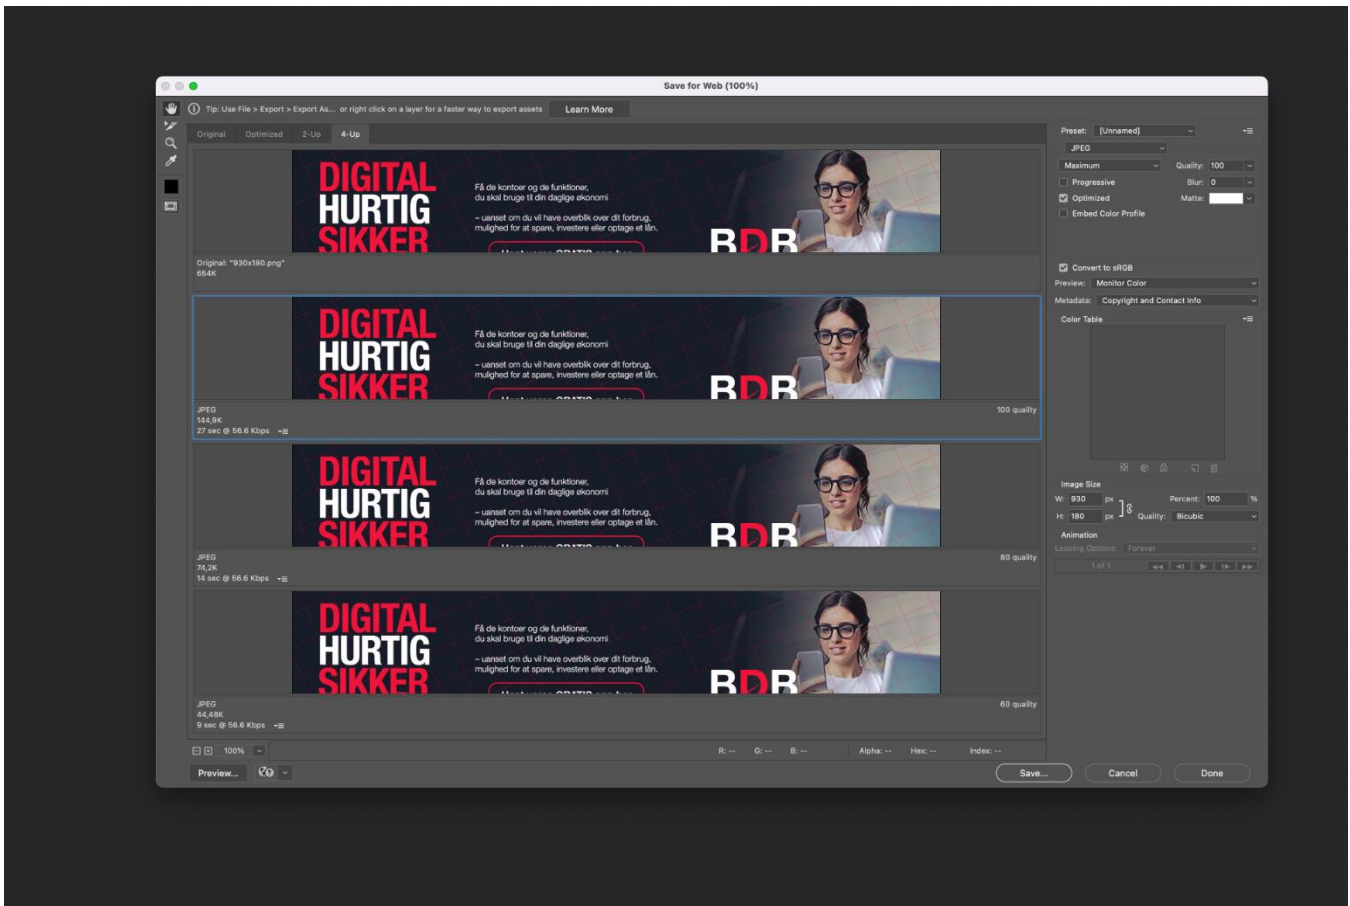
Save for Web (100%)

Tip: Use File > Export > Export As... or right click on a layer for a faster way to export assets

Learn More

Original Optimized 2-Up 4-Up

DIGITAL
HURTIG
SIKKER

Få de kontoer og de funktioner, du skal bruge til din daglige økonomi

– uanset om du vil have overblik over dit forbrug, mulighed for at spare, investere eller optage et lån.

BDB

Original: "930x180.png"
654K

DIGITAL
HURTIG
SIKKER

Få de kontoer og de funktioner, du skal bruge til din daglige økonomi

– uanset om du vil have overblik over dit forbrug, mulighed for at spare, investere eller optage et lån.

BDB

JPEG
144,9K
27 sec @ 56.6 Kbps

100 quality

DIGITAL
HURTIG
SIKKER

Få de kontoer og de funktioner, du skal bruge til din daglige økonomi

– uanset om du vil have overblik over dit forbrug, mulighed for at spare, investere eller optage et lån.

BDB

JPEG
74,2K
14 sec @ 56.6 Kbps

80 quality

DIGITAL
HURTIG
SIKKER

Få de kontoer og de funktioner, du skal bruge til din daglige økonomi

– uanset om du vil have overblik over dit forbrug, mulighed for at spare, investere eller optage et lån.

BDB

JPEG
44,48K
9 sec @ 56.6 Kbps

60 quality

100%

R: -- G: -- B: -- Alpha: -- Hex: -- Index: --

Preview...

Save... Cancel Done

Preset: [Unnamed]
JPEG
Maximum Quality: 100
Progressive Blur: 0
Optimized Matte:
Embed Color Profile

Convert to sRGB
Preview: Monitor Color
Metadata: Copyright and Contact Info

Color Table

Image Size
W: 930 px Percent: 100 %
H: 180 px Quality: Bicubic

Animation
Looping Options: Forever
1 of 1